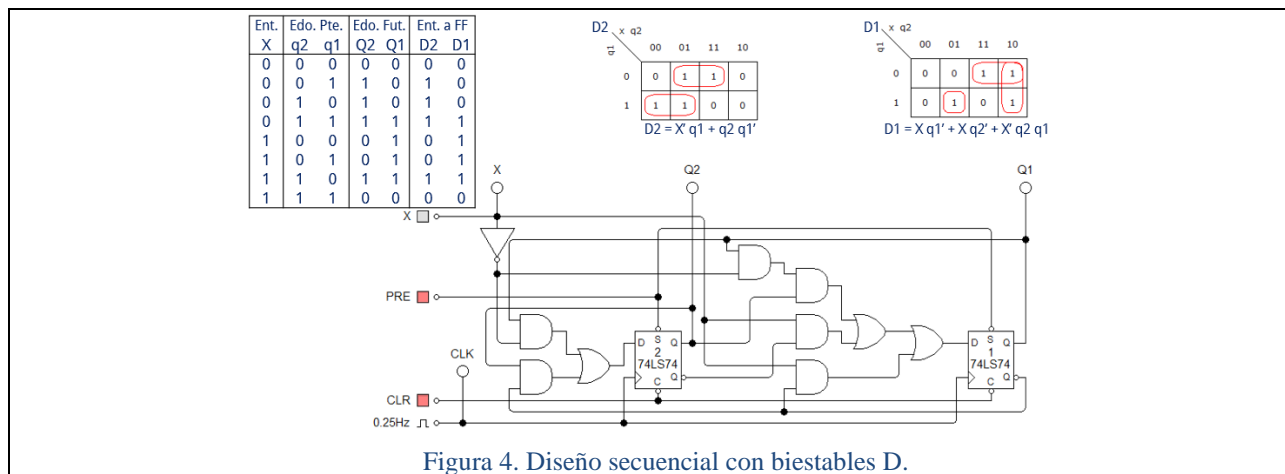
| Ent. | Edo. Pte. | | Edo. Fut. | | Ent. a FF | |
|---|---|---|---|---|---|---|
| X | q2 | q1 | Q2 | Q1 | D2 | D1 |
| 0 | 0 | 0 | 0 | 0 | 0 | 0 |
| 0 | 0 | 1 | 1 | 0 | 1 | 0 |
| 0 | 1 | 0 | 1 | 0 | 1 | 0 |
| 0 | 1 | 1 | 1 | 1 | 1 | 1 |
| 1 | 0 | 0 | 0 | 1 | 0 | 1 |
| 1 | 0 | 1 | 0 | 1 | 0 | 1 |
| 1 | 1 | 0 | 1 | 1 | 1 | 1 |
| 1 | 1 | 1 | 0 | 0 | 0 | 0 |

D2 x q2 q1

| q1 \ x q2 | 00 | 01 | 11 | 10 |
|---|---|---|---|---|
| 0 | 0 | 1 | 1 | 0 |
| 1 | 1 | 1 | 0 | 0 |

D2 = X' q1 + q2 q1'

D1 x q2 q1

| q1 \ x q2 | 00 | 01 | 11 | 10 |
|---|---|---|---|---|
| 0 | 0 | 0 | 1 | 1 |
| 1 | 0 | 1 | 0 | 1 |

D1 = X q1' + X q2' + X' q2 q1

X
Q2
Q1
X
PRE
CLK
CLR
0.25Hz
D S Q 2 74LS74 C Q
D S Q 1 74LS74 C Q

Figura 4. Diseño secuencial con biestables D.